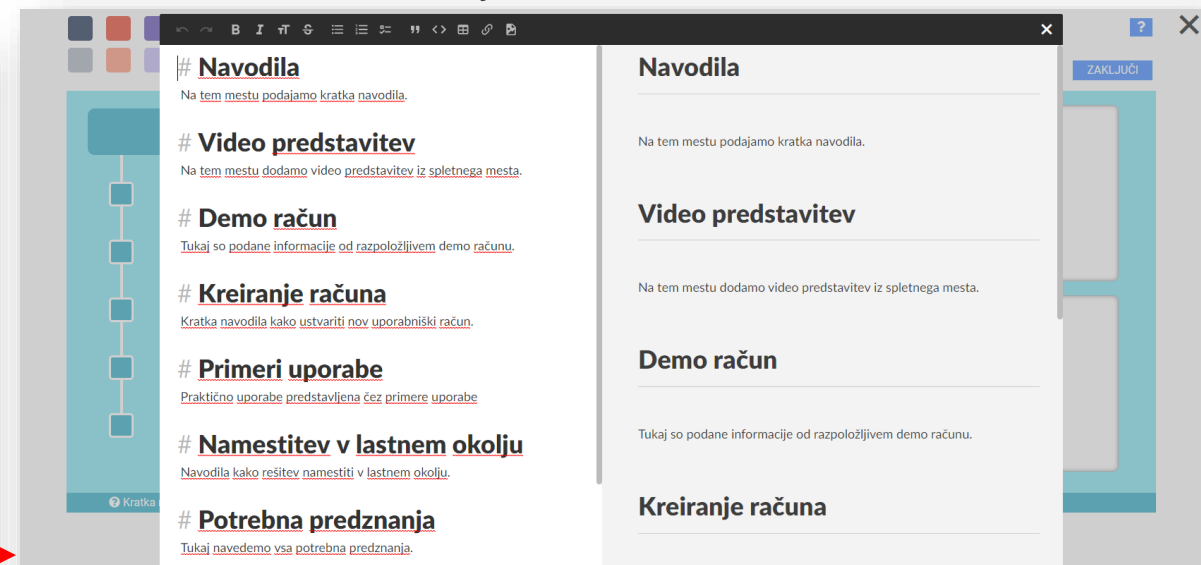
?

ZAKLJUČI

# Navodila
Na tem mestu podajamo kratka navodila.

# Video predstavitev
Na tem mestu dodamo video predstavitev iz spletnega mesta.

# Demo račun
Tukaj so podane informacije od razpoložljivem demo računu.

# Kreiranje računa
Kratka navodila kako ustvariti nov uporabniški račun.

# Primeri uporabe
Praktično uporabe predstavljena čez primere uporabe

# Namestitev v lastnem okolju
Navodila kako rešitev namestiti v lastnem okolju.

# Potrebna predznanja
Tukaj navedemo vsa potrebna predznanja.

Navodila

Na tem mestu podajamo kratka navodila.

Video predstavitev

Na tem mestu dodamo video predstavitev iz spletnega mesta.

Demo račun

Tukaj so podane informacije od razpoložljivem demo računu.

Kreiranje računa

Kratka